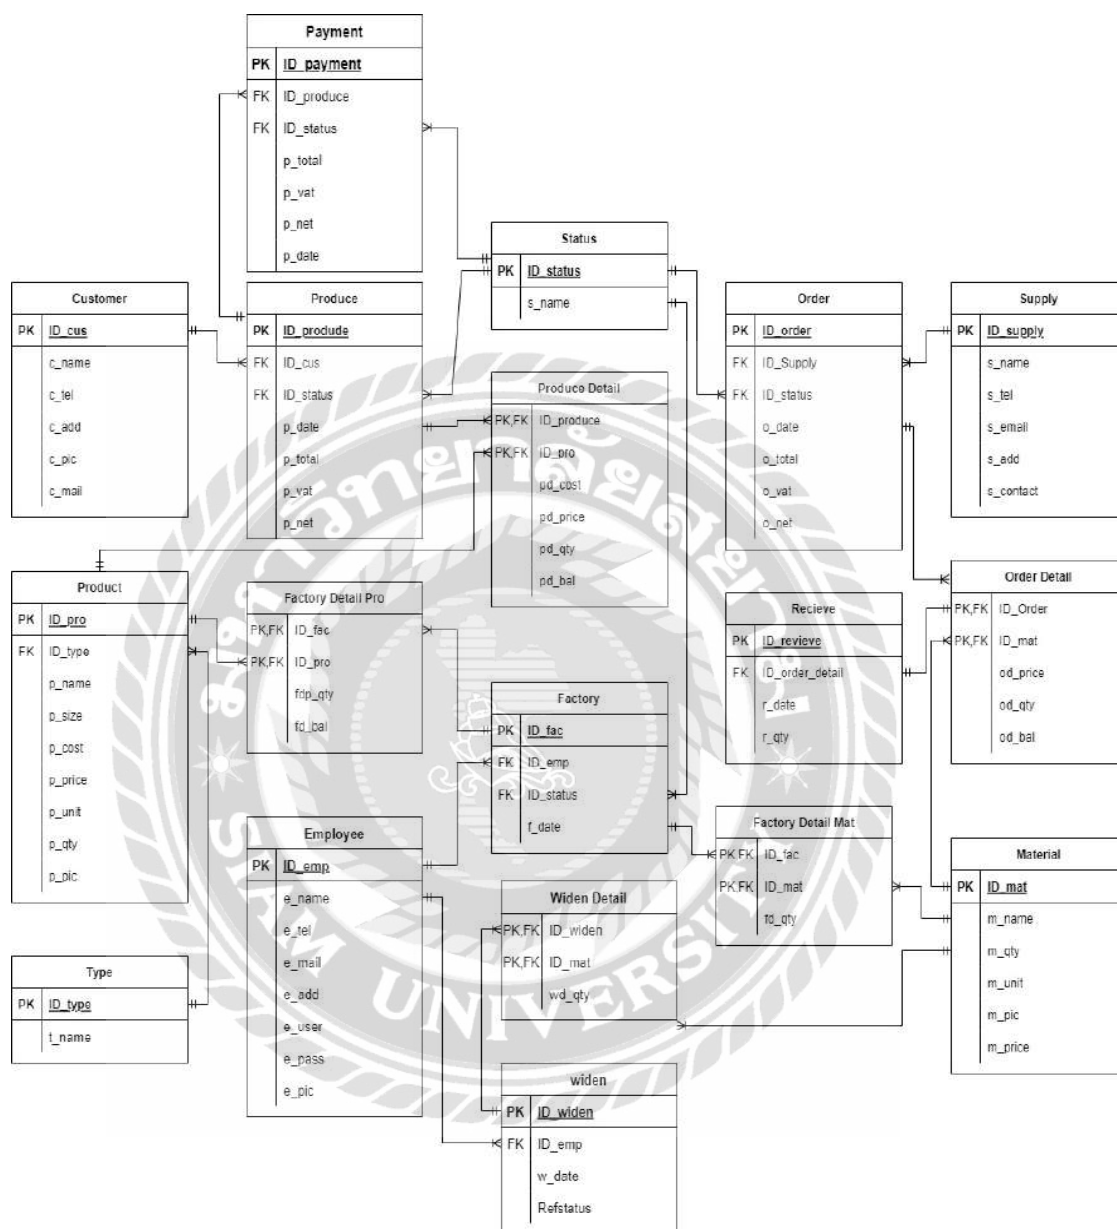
Payment
PK ID_payment
FK ID_produce
FK ID_status
p_total
p_vat
p_net
p_date

Status
PK ID_status
s_name

Customer
PK ID_cus
c_name
c_tel
c_add
c_pic
c_mail

Produce
PK ID_produde
FK ID_cus
FK ID_status
p_date
p_total
p_vat
p_net

Produce Detail
PK,FK ID_produce
PK,FK ID_pro
pd_cost
pd_price
pd_qty
pd_bal

Order
PK ID_order
FK ID_Supply
FK ID_status
o_date
o_total
o_vat
o_net

Supply
PK ID_supply
s_name
s_tel
s_email
s_add
s_contact

Product
PK ID_pro
FK ID_type
p_name
p_size
p_cost
p_price
p_unit
p_qty
p_pic

Factory Detail Pro
PK,FK ID_fac
PK,FK ID_pro
fdp_qty
fd_bal

Factory
PK ID_fac
FK ID_emp
FK ID_status
f_date

Recieve
PK ID_revieve
FK ID_order_detail
r_date
r_qty

Order Detail
PK,FK ID_Order
PK,FK ID_mat
od_price
od_qty
od_bal

Employee
PK ID_emp
e_name
e_tel
e_mail
e_add
e_user
e_pass
e_pic

Factory Detail Mat
PK,FK ID_fac
PK,FK ID_mat
fd_qty

Material
PK ID_mat
m_name
m_qty
m_unit
m_pic
m_price

Widen Detail
PK,FK ID_widen
PK,FK ID_mat
wd_qty

Type
PK ID_type
t_name

widen
PK ID_widen
FK ID_emp
w_date
Refstatus